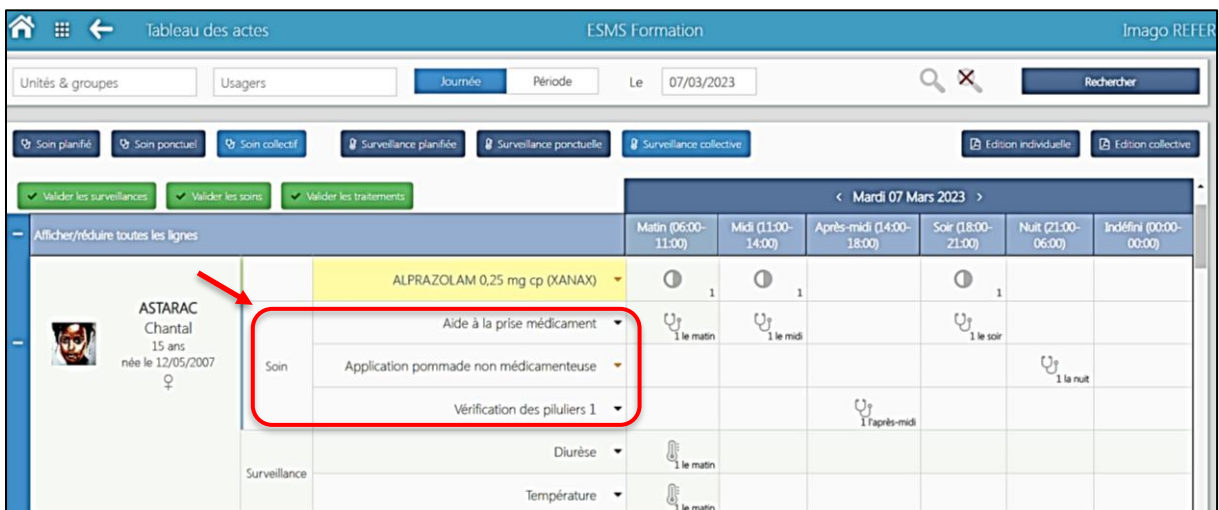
Tableau des actes ESMS Formation Imago REFER

Unités & groupes | Usagers | Journée | Période | Le 07/03/2023 | Rechercher

Soin planifié | Soin ponctuel | Soin collectif | Surveillance planifiée | Surveillance ponctuelle | Surveillance collective | Edition individuelle | Edition collective

Valider les surveillances | Valider les soins | Valider les traitements

‹ Mardi 07 Mars 2023 ›

| Afficher/réduire toutes les lignes | | | Matin (06:00-11:00) | Midi (11:00-14:00) | Après-midi (14:00-18:00) | Soir (18:00-21:00) | Nuit (21:00-06:00) | Indéfini (00:00-00:00) |
|---|---|---|---|---|---|---|---|---|
| ASTARAC Chantal 15 ans née le 12/05/2007 ♀ | | ALPRAZOLAM 0,25 mg cp (XANAX) | 1 | 1 | | 1 | | |
| | Soin | Aide à la prise médicament | 1 le matin | 1 le midi | | 1 le soir | | |
| | | Application pommade non médicamenteuse | | | | | 1 la nuit | |
| | | Vérification des piluliers 1 | | | 1 l'après-midi | | | |
| | Surveillance | Diurèse | 1 le matin | | | | | |
| | | Température | 1 le matin | | | | | |